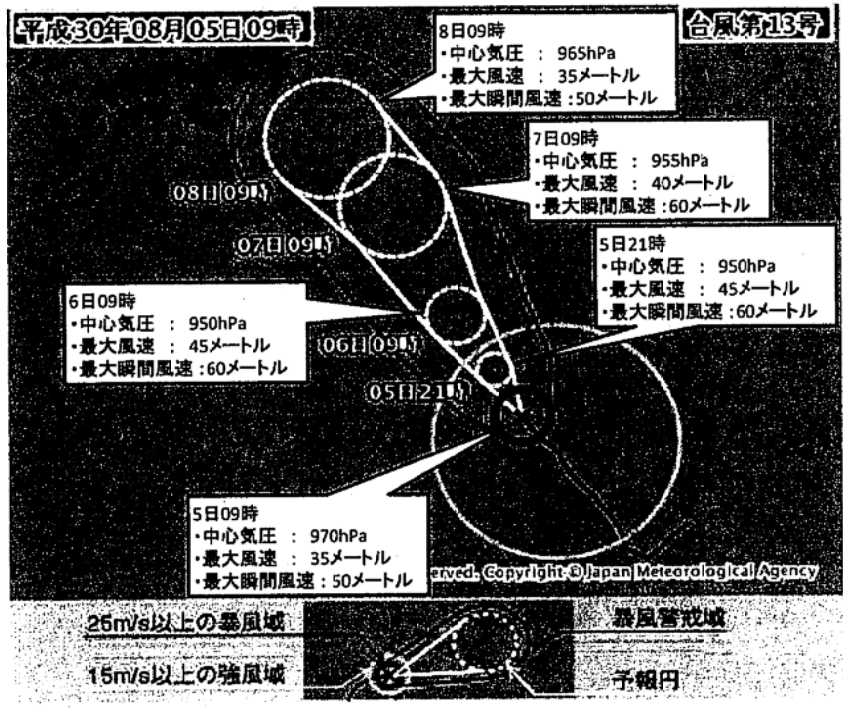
平成30年08月05日09時

台風第13号

8日09時
・中心気圧 ： 965hPa
・最大風速 ： 35メートル
・最大瞬間風速 ：50メートル

7日09時
・中心気圧 ： 955hPa
・最大風速 ： 40メートル
・最大瞬間風速 ：60メートル

08日09時

07日09時

5日21時
・中心気圧 ： 950hPa
・最大風速 ： 45メートル
・最大瞬間風速 ：60メートル

6日09時
・中心気圧 ： 950hPa
・最大風速 ： 45メートル
・最大瞬間風速 ：60メートル

06日09時

05日21時

5日09時
・中心気圧 ： 970hPa
・最大風速 ： 35メートル
・最大瞬間風速 ：50メートル

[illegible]erved. Copyright © Japan Meteorological Agency

25m/s以上の暴風域

暴風警戒域

15m/s以上の強風域

予報円